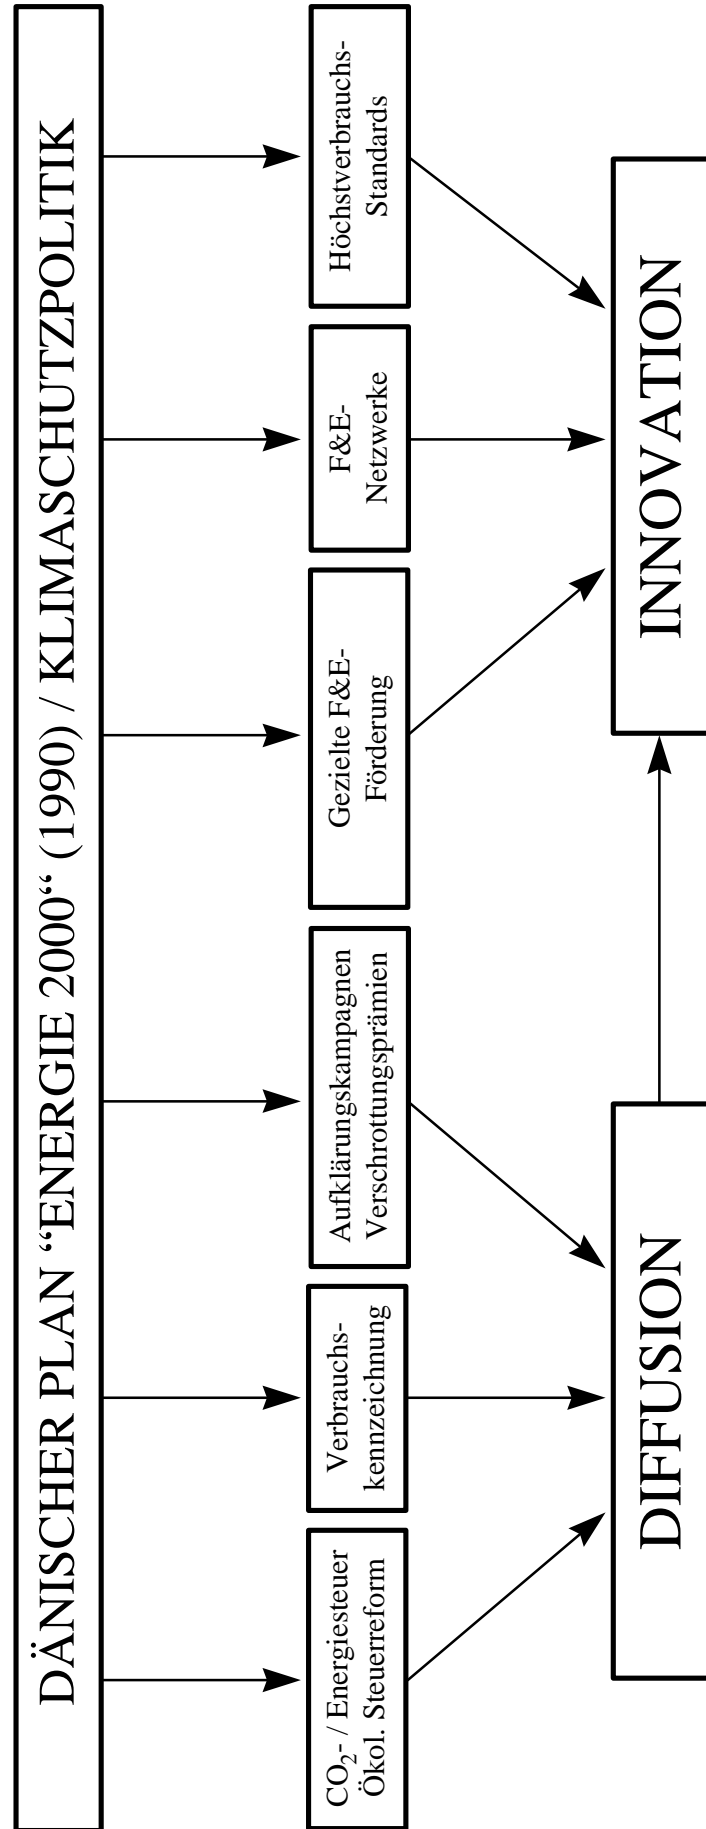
DÄNISCHER PLAN "ENERGIE 2000" (1990) / KLIMASCHUTZPOLITIK

$CO_2$- / Energiesteuer Ökol. Steuerreform

Verbrauchskennzeichnung

Aufklärungskampagnen Verschrottungsprämien

Gezielte F&E-Förderung

F&E-Netzwerke

Höchstverbrauchs-Standards

DIFFUSION

INNOVATION